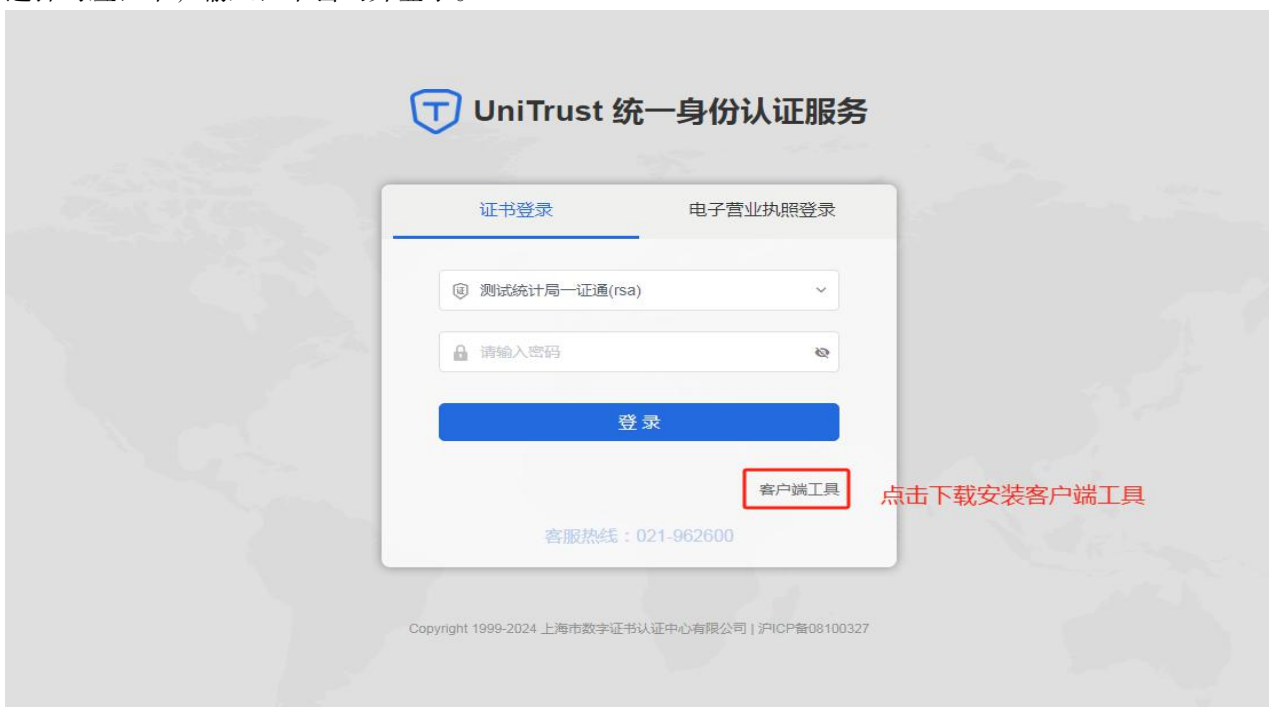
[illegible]

UniTrust 统一身份认证服务

证书登录

电子营业执照登录

测试统计局一证通(rsa)

请输入密码

登 录

客户端工具

点击下载安装客户端工具

客服热线：021-962600

Copyright 1999-2024 上海市数字证书认证中心有限公司 | 沪ICP备08100327